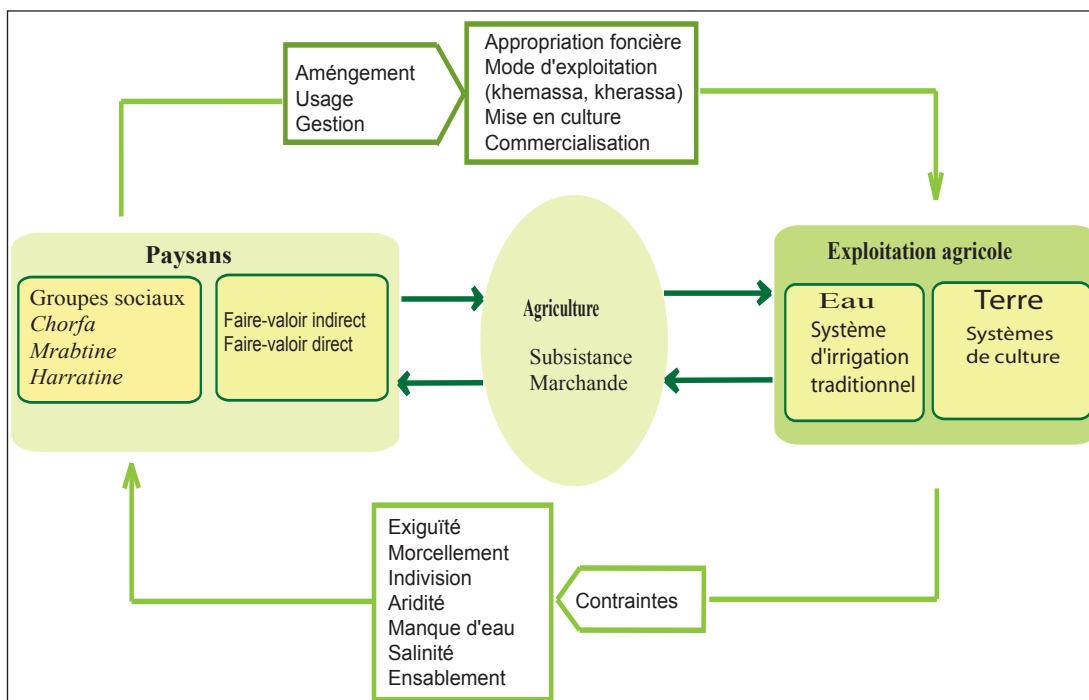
Améngement
Usage
Gestion

Appropriation foncière
Mode d'exploitation
(khemassa, kherassa)
Mise en culture
Commercialisation

Paysans

Groupes sociaux
*Chorfa*
*Mrabtine*
*Harratine*

Faire-valoir indirect
Faire-valoir direct

Agriculture

Subsistance
Marchande

Exploitation agricole

Eau
Système d'irrigation traditionnel

Terre
Systèmes de culture

Exiguïté
Morcellement
Indivision
Aridité
Manque d'eau
Salinité
Ensablement

Contraintes